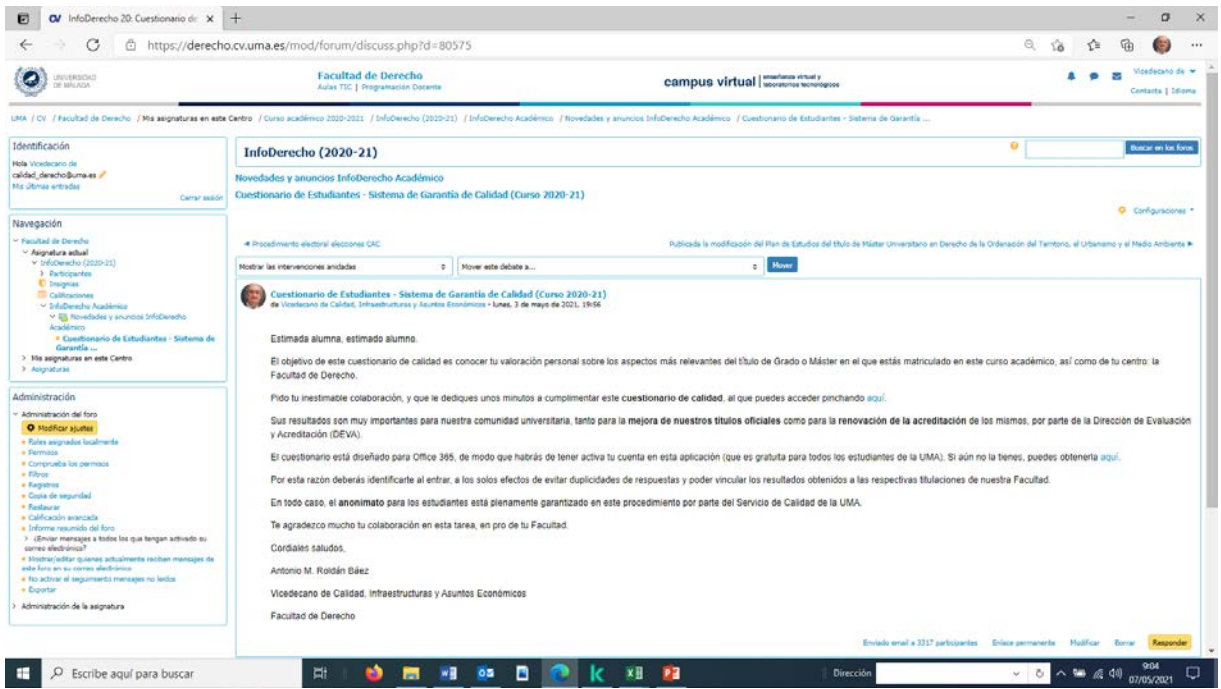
InfoDerecho 20: Cuestionario de ×

https://derecho.cv.uma.es/mod/forum/discuss.php?d=80575

UNIVERSIDAD DE MÁLAGA

Facultad de Derecho
Aulas TIC | Programación Docente

campus virtual | enseñanza virtual y laboratorios tecnológicos

Vicedecano de

Contacto | Idioma

UMA / CV / Facultad de Derecho / Mis asignaturas en este Centro / Curso académico 2020-2021 / InfoDerecho (2020-21) / InfoDerecho Académico / Novedades y anuncios InfoDerecho Académico / Cuestionario de Estudiantes - Sistema de Garantía ...

Identificación

Hola Vicedecano de calidad_derecho@uma.es
Mis últimas entradas
Cerrar sesión

Navegación

Facultad de Derecho
Asignatura actual
InfoDerecho (2020-21)
Participantes
Insignias
Calificaciones
InfoDerecho Académico
Novedades y anuncios InfoDerecho Académico
Cuestionario de Estudiantes - Sistema de Garantía ...
Mis asignaturas en este Centro
Asignaturas

Administración

Administración del foro
Modificar ajustes
Roles asignados localmente
Permisos
Comprueba los permisos
Filtros
Registros
Copia de seguridad
Restaurar
Calificación avanzada
Informe resumido del foro
¿Enviar mensajes a todos los que tengan activado su correo electrónico?
Mostrar/editar quienes actualmente reciben mensajes de este foro en su correo electrónico
No activar el seguimiento mensajes no leídos
Exportar
Administración de la asignatura

InfoDerecho (2020-21)

Buscar en los foros

Novedades y anuncios InfoDerecho Académico
Cuestionario de Estudiantes - Sistema de Garantía de Calidad (Curso 2020-21)

Configuraciones

◄ Procedimiento electoral elecciones CAC

Publicada la modificación del Plan de Estudios del título de Máster Universitario en Derecho de la Ordenación del Territorio, el Urbanismo y el Medio Ambiente ►

Mostrar las intervenciones anidadas
Mover este debate a...
Mover

Cuestionario de Estudiantes - Sistema de Garantía de Calidad (Curso 2020-21)
de Vicedecano de Calidad, Infraestructuras y Asuntos Económicos - lunes, 3 de mayo de 2021, 19:56

Estimada alumna, estimado alumno.

El objetivo de este cuestionario de calidad es conocer tu valoración personal sobre los aspectos más relevantes del título de Grado o Máster en el que estás matriculado en este curso académico, así como de tu centro: la Facultad de Derecho.

Pido tu inestimable colaboración, y que le dediques unos minutos a cumplimentar este cuestionario de calidad, al que puedes acceder pinchando aquí.

Sus resultados son muy importantes para nuestra comunidad universitaria, tanto para la mejora de nuestros títulos oficiales como para la renovación de la acreditación de los mismos, por parte de la Dirección de Evaluación y Acreditación (DEVA).

El cuestionario está diseñado para Office 365, de modo que habrás de tener activa tu cuenta en esta aplicación (que es gratuita para todos los estudiantes de la UMA). Si aún no la tienes, puedes obtenerla aquí.

Por esta razón deberás identificarte al entrar, a los solos efectos de evitar duplicidades de respuestas y poder vincular los resultados obtenidos a las respectivas titulaciones de nuestra Facultad.

En todo caso, el anonimato para los estudiantes está plenamente garantizado en este procedimiento por parte del Servicio de Calidad de la UMA.

Te agradezco mucho tu colaboración en esta tarea, en pro de tu Facultad.

Cordiales saludos,

Antonio M. Roldán Báez

Vicedecano de Calidad, Infraestructuras y Asuntos Económicos

Facultad de Derecho

Enviado email a 3317 participantes   Enlace permanente   Modificar   Borrar   Responder

Escribe aquí para buscar

Dirección

9:04
07/05/2021